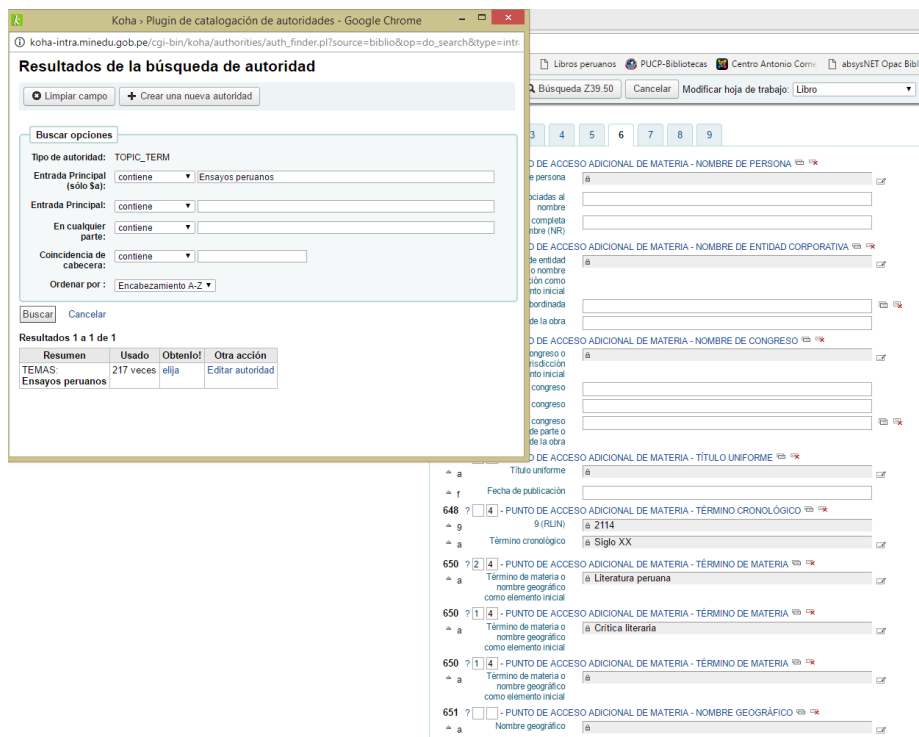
Koha › Plugin de catalogación de autoridades - Google Chrome

koha-intra.minedu.gob.pe/cgi-bin/koha/authorities/auth_finder.pl?source=biblio&op=do_search&type=intr

Resultados de la búsqueda de autoridad

Limpiar campo
+ Crear una nueva autoridad

Buscar opciones

Tipo de autoridad: TOPIC_TERM

Entrada Principal (sólo $a): contiene Ensayos peruanos

Entrada Principal: contiene

En cualquier parte: contiene

Coincidencia de cabecera: contiene

Ordenar por : Encabezamiento A-Z

Buscar Cancelar

Resultados 1 a 1 de 1

| Resumen | Usado | Obtenlo! | Otra acción |
|---|---|---|---|
| TEMAS: Ensayos peruanos | 217 veces | elija | Editar autoridad |

Libros peruanos PUCP-Bibliotecas Centro Antonio Corne absysNET Opac Bibl

Búsqueda Z39.50 Cancelar Modificar hoja de trabajo: Libro

3 4 5 6 7 8 9

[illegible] DE ACCESO ADICIONAL DE MATERIA - NOMBRE DE PERSONA
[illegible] persona
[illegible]ociadas al nombre
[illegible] completa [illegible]mbre (NR)
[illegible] DE ACCESO ADICIONAL DE MATERIA - NOMBRE DE ENTIDAD CORPORATIVA
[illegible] de entidad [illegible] o nombre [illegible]sdicción como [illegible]mento inicial
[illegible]bordinada
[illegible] de la obra
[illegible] DE ACCESO ADICIONAL DE MATERIA - NOMBRE DE CONGRESO
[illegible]ongreso o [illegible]risdicción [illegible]mento inicial
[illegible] congreso
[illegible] congreso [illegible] de parte o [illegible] de la obra
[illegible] DE ACCESO ADICIONAL DE MATERIA - TÍTULO UNIFORME
a Título uniforme
f Fecha de publicación
648 ? 4 - PUNTO DE ACCESO ADICIONAL DE MATERIA - TÉRMINO CRONOLÓGICO
9 9 (RLIN) 2114
a Término cronológico Siglo XX
650 ? 2 4 - PUNTO DE ACCESO ADICIONAL DE MATERIA - TÉRMINO DE MATERIA
a Término de materia o nombre geográfico como elemento inicial Literatura peruana
650 ? 1 4 - PUNTO DE ACCESO ADICIONAL DE MATERIA - TÉRMINO DE MATERIA
a Término de materia o nombre geográfico como elemento inicial Crítica literaria
650 ? 1 4 - PUNTO DE ACCESO ADICIONAL DE MATERIA - TÉRMINO DE MATERIA
a Término de materia o nombre geográfico como elemento inicial
651 ? - PUNTO DE ACCESO ADICIONAL DE MATERIA - NOMBRE GEOGRÁFICO
a Nombre geográfico